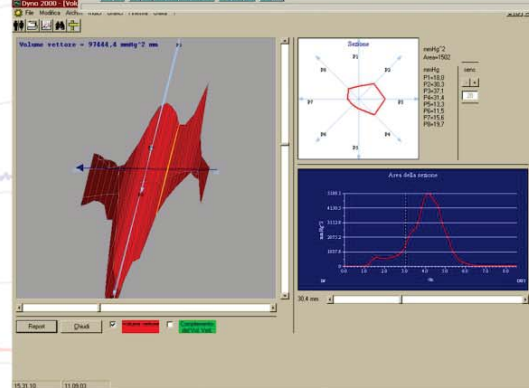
Dyno 2000 - [Vol

File Modifica Archi

Volume vettore = 97444,4 mmHg^2 mm

Sezione

P1 P2 P3 P4 P5 P6 P7 P8

mmHg^2
Area=1502

mmHg
P1=10,0
P2=30,3
P3=37,1
P4=31,4
P5=13,3
P6=11,5
P7=15,6
P8=19,7

Area della sezione

30,4 mm

Report

Chiudi

Volume vettore

Complemento

15:31:10

11.09.03